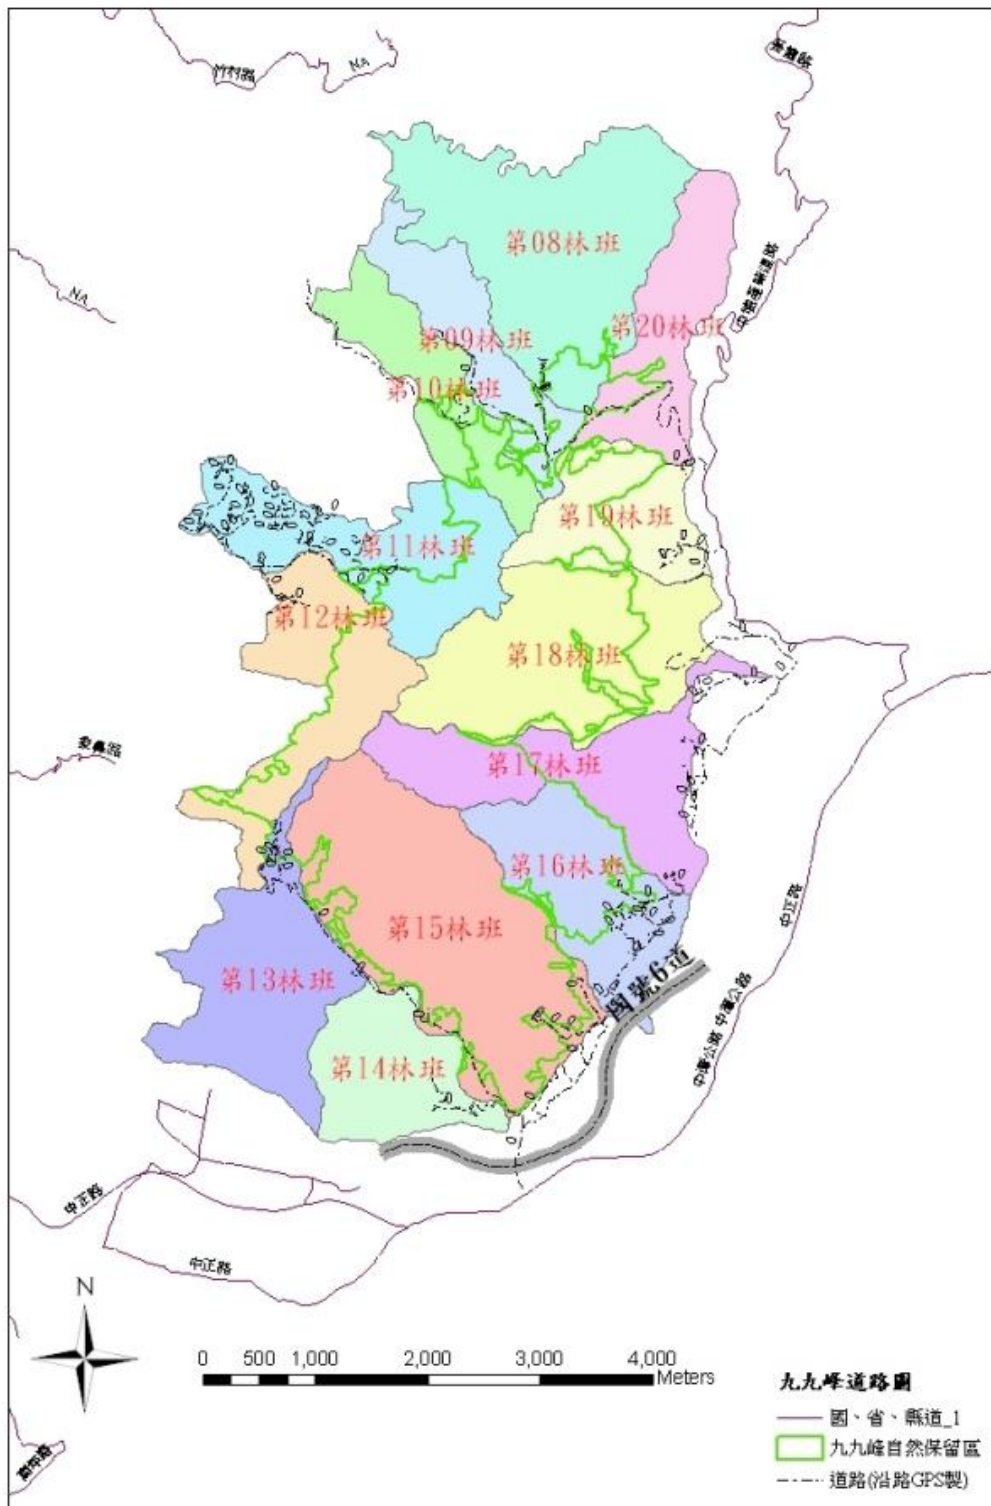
竹村路
NA
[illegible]
NA
中潭公路
第08林班
第20林班
第09林班
第10林班
第11林班
第19林班
第12林班
第18林班
參觀路
第17林班
第16林班
中正路
第15林班
第13林班
國道6道
中潭公路
中潭公路
第14林班
中正路
中正路
N
0 500 1,000 2,000 3,000 4,000 Meters
九九峰道路圖
國、省、縣道_1
九九峰自然保留區
道路(沿路GPS製)
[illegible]